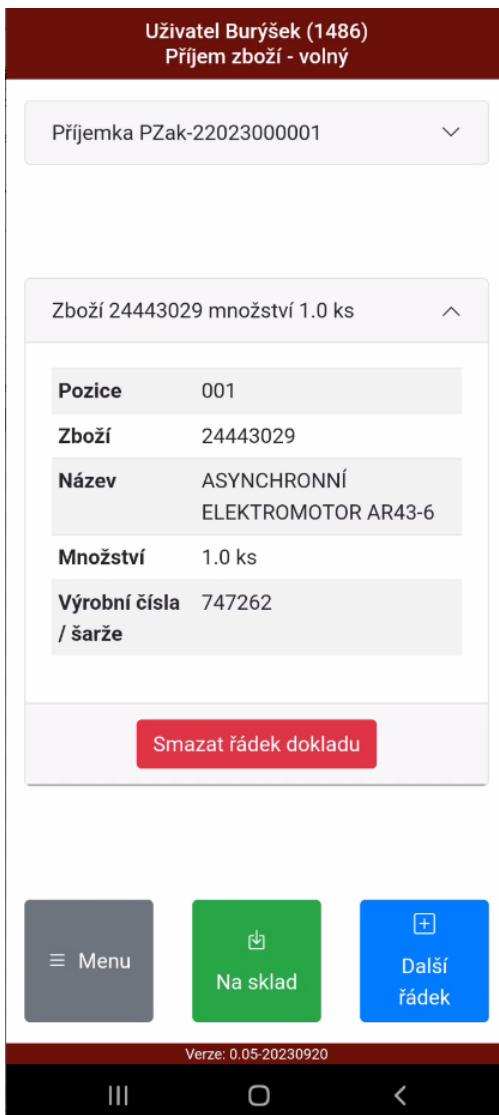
Uživatel Burýšek (1486)
Příjem zboží - volný

Příjemka PZak-22023000001

Zboží 24443029 množství 1.0 ks

| Pozice | 001 |
|---|---|
| Zboží | 24443029 |
| Název | ASYNCHRONNÍ ELEKTROMOTOR AR43-6 |
| Množství | 1.0 ks |
| Výrobní čísla / šarže | 747262 |

Smazat řádek dokladu

≡ Menu

Na sklad

Další řádek

Verze: 0.05-20230920